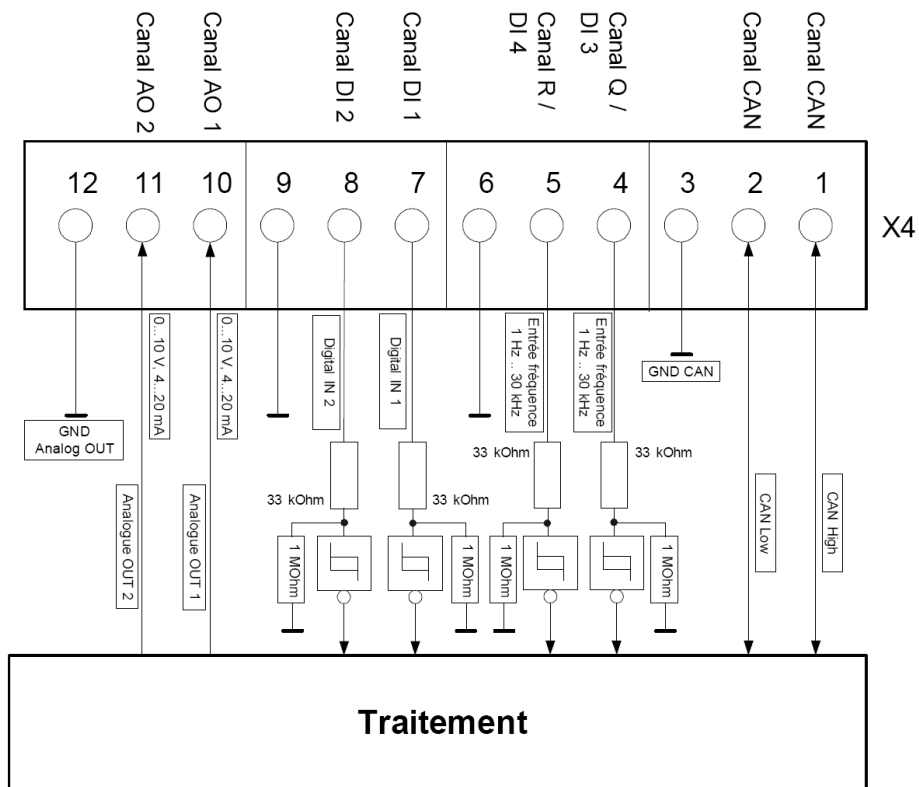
Canal AO 2
Canal AO 1
Canal DI 2
Canal DI 1
Canal R / DI 4
Canal Q / DI 3
Canal CAN
Canal CAN

12 11 10 9 8 7 6 5 4 3 2 1

X4

GND Analog OUT
0... 10 V, 4...20 mA
0... 10 V, 4...20 mA
Digital IN 2
Digital IN 1
Entrée fréquence 1 Hz .. 30 kHz
Entrée fréquence 1 Hz .. 30 kHz
GND CAN

Analogue OUT 2
Analogue OUT 1
33 kOhm
33 kOhm
33 kOhm
33 kOhm
1 MOhm
1 MOhm
1 MOhm
1 MOhm
CAN Low
CAN High

Traitement